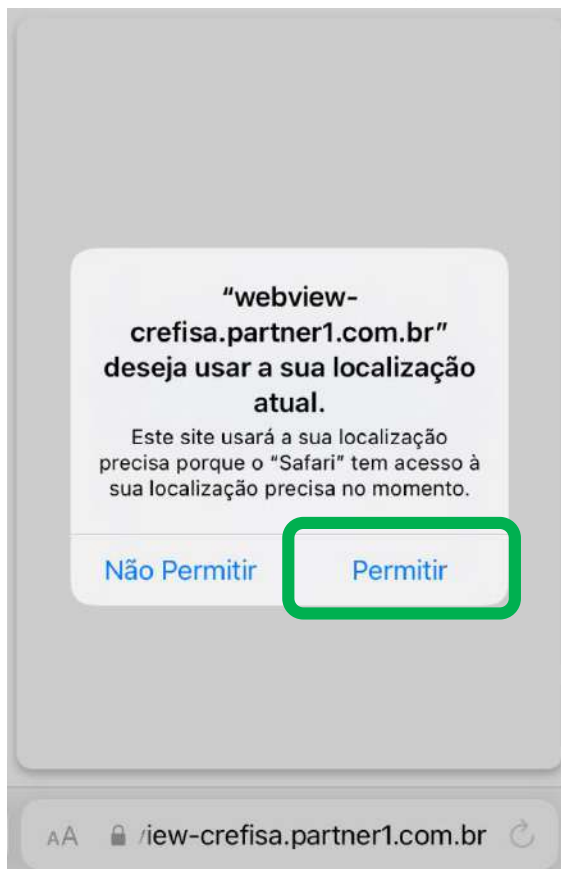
"webview-crefisa.partner1.com.br" deseja usar a sua localização atual.

Este site usará a sua localização precisa porque o "Safari" tem acesso à sua localização precisa no momento.

Não Permitir

Permitir

AA /iew-crefisa.partner1.com.br